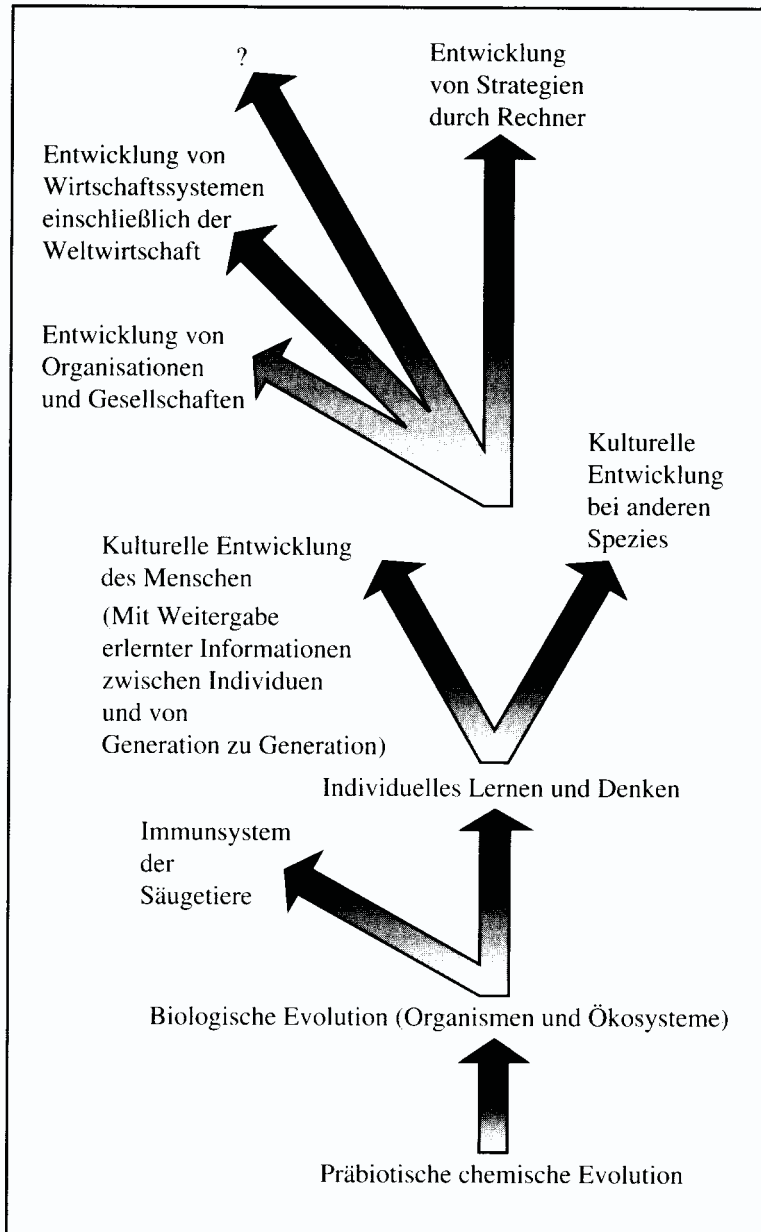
?

Entwicklung von Strategien durch Rechner

Entwicklung von Wirtschaftssystemen einschließlich der Weltwirtschaft

Entwicklung von Organisationen und Gesellschaften

Kulturelle Entwicklung bei anderen Spezies

Kulturelle Entwicklung des Menschen

(Mit Weitergabe erlernter Informationen zwischen Individuen und von Generation zu Generation)

Individuelles Lernen und Denken

Immunsystem der Säugetiere

Biologische Evolution (Organismen und Ökosysteme)

Präbiotische chemische Evolution